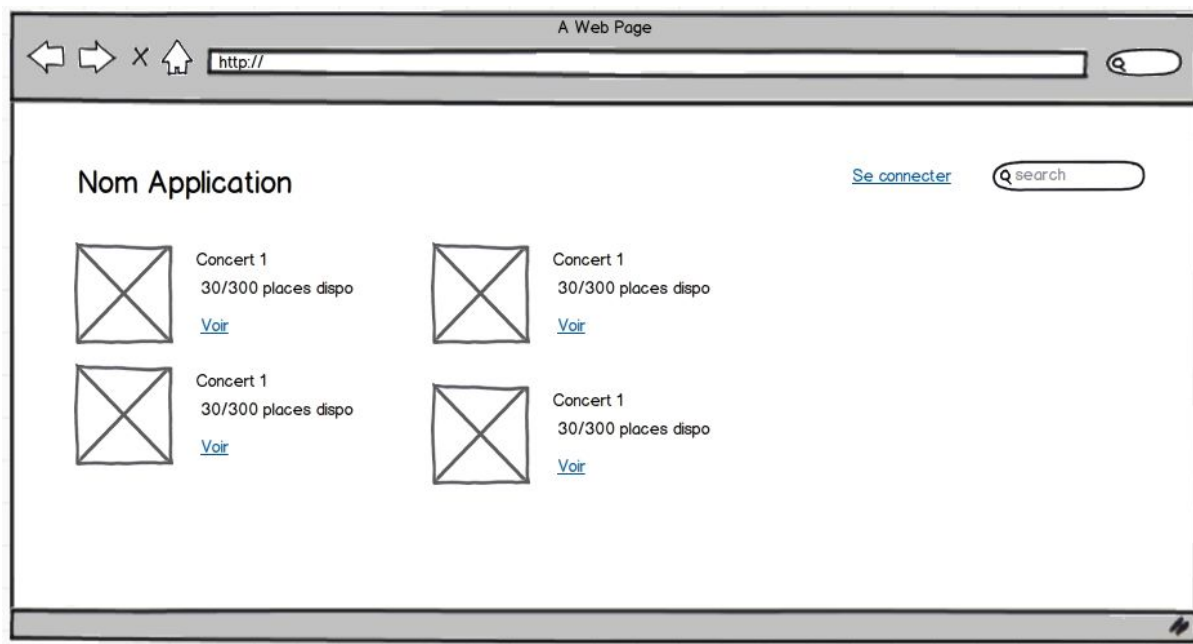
A Web Page

http://

Nom Application

Se connecter

search

Concert 1
30/300 places dispo
Voir

Concert 1
30/300 places dispo
Voir

Concert 1
30/300 places dispo
Voir

Concert 1
30/300 places dispo
Voir